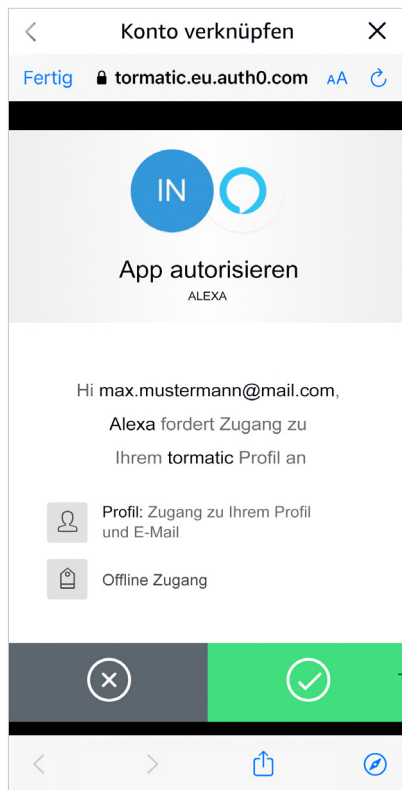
Konto verknüpfen

Fertig tormatic.eu.auth0.com AA

IN

App autorisieren

ALEXA

Hi max.mustermann@mail.com,

Alexa fordert Zugang zu

Ihrem tormatic Profil an

Profil: Zugang zu Ihrem Profil und E-Mail

Offline Zugang